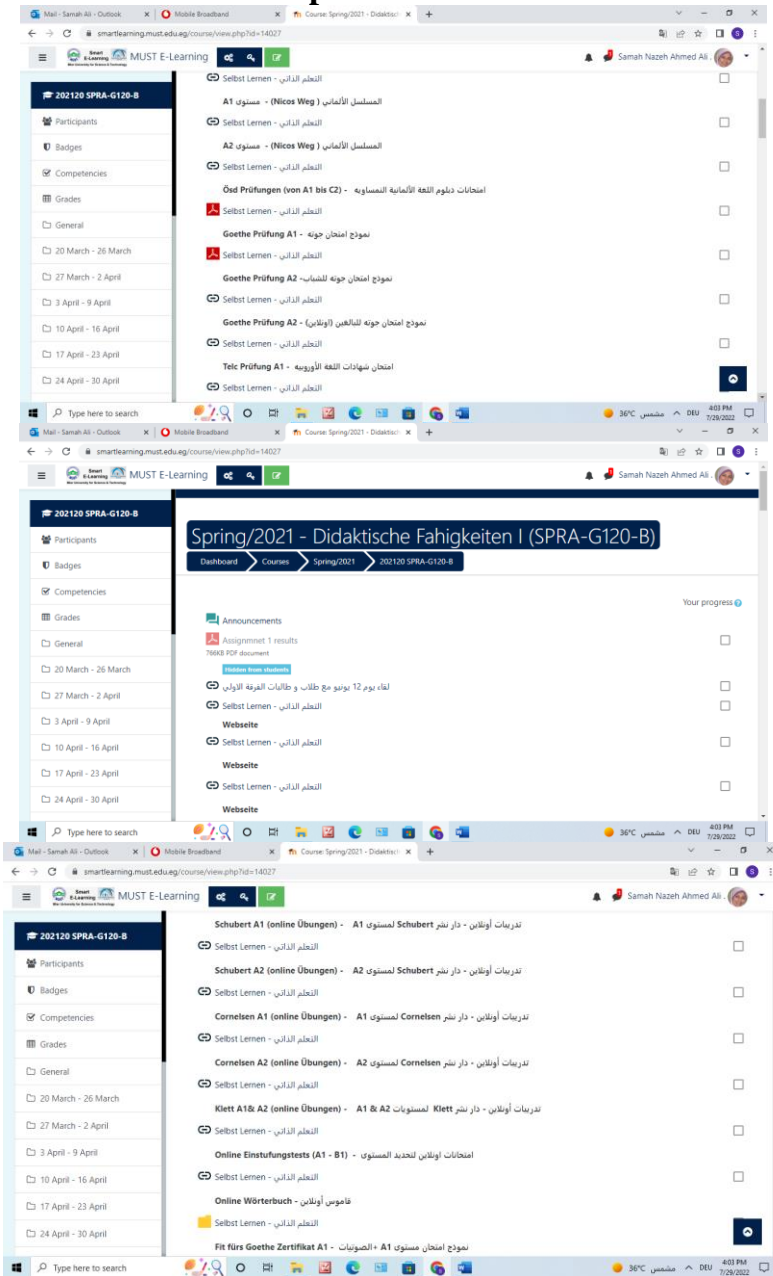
Mail - Samah Ali - Outlook | Mobile Broadband | Course: Spring/2021 - Didaktisch
smartlearning.must.edu.eg/course/view.php?id=14027
Smart E-Learning MUST E-Learning
Samah Nazeh Ahmed Ali

202120 SPRA-G120-B
Participants
Badges
Competencies
Grades
General
20 March - 26 March
27 March - 2 April
3 April - 9 April
10 April - 16 April
17 April - 23 April
24 April - 30 April

Selbst Lernen - التعلم الذاتي
المسلسل الألماني (Nicos Weg) - مستوى A1
Selbst Lernen - التعلم الذاتي
المسلسل الألماني (Nicos Weg) - مستوى A2
Selbst Lernen - التعلم الذاتي
Ösd Prüfungen (von A1 bis C2) - امتحانات دبلوم اللغة الألمانية النمساوية
Selbst Lernen - التعلم الذاتي
Goethe Prüfung A1 - نموذج امتحان جوته
Selbst Lernen - التعلم الذاتي
Goethe Prüfung A2 - نموذج امتحان جوته للشباب
Selbst Lernen - التعلم الذاتي
Goethe Prüfung A2 - نموذج امتحان جوته للبالغين (اونلاين)
Selbst Lernen - التعلم الذاتي
Telc Prüfung A1 - امتحان شهادات اللغة الأوروبية
Selbst Lernen - التعلم الذاتي

Type here to search
36°C مشمس DEU 4:03 PM 7/29/2022

Mail - Samah Ali - Outlook | Mobile Broadband | Course: Spring/2021 - Didaktisch
smartlearning.must.edu.eg/course/view.php?id=14027
Smart E-Learning MUST E-Learning
Samah Nazeh Ahmed Ali

202120 SPRA-G120-B
Participants
Badges
Competencies
Grades
General
20 March - 26 March
27 March - 2 April
3 April - 9 April
10 April - 16 April
17 April - 23 April
24 April - 30 April

Spring/2021 - Didaktische Fahigkeiten I (SPRA-G120-B)
Dashboard | Courses | Spring/2021 | 202120 SPRA-G120-B
Your progress
Announcements
Assignmnet 1 results
766KB PDF document
Hidden from students
لقاء يوم 12 يونيو مع طلاب و طالبات الفرقة الاولى
Selbst Lernen - التعلم الذاتي
Webseite
Selbst Lernen - التعلم الذاتي
Webseite
Selbst Lernen - التعلم الذاتي
Webseite

Type here to search
36°C مشمس DEU 4:03 PM 7/29/2022

Mail - Samah Ali - Outlook | Mobile Broadband | Course: Spring/2021 - Didaktisch
smartlearning.must.edu.eg/course/view.php?id=14027
Smart E-Learning MUST E-Learning
Samah Nazeh Ahmed Ali

202120 SPRA-G120-B
Participants
Badges
Competencies
Grades
General
20 March - 26 March
27 March - 2 April
3 April - 9 April
10 April - 16 April
17 April - 23 April
24 April - 30 April

Schubert A1 (online Übungen) - تدريبات أونلاين - دار نشر Schubert لمستوى A1
Selbst Lernen - التعلم الذاتي
Schubert A2 (online Übungen) - تدريبات أونلاين - دار نشر Schubert لمستوى A2
Selbst Lernen - التعلم الذاتي
Cornelsen A1 (online Übungen) - تدريبات أونلاين - دار نشر Cornelsen لمستوى A1
Selbst Lernen - التعلم الذاتي
Cornelsen A2 (online Übungen) - تدريبات أونلاين - دار نشر Cornelsen لمستوى A2
Selbst Lernen - التعلم الذاتي
Klett A1& A2 (online Übungen) - تدريبات أونلاين - دار نشر Klett لمستويات A1 & A2
Selbst Lernen - التعلم الذاتي
Online Einstufungstests (A1 - B1) - امتحانات اونلاين لتحديد المستوى
Selbst Lernen - التعلم الذاتي
Online Wörterbuch - قاموس أونلاين
Selbst Lernen - التعلم الذاتي
Fit fürs Goethe Zertifikat A1 - نموذج امتحان مستوى A1+الصوتيات

Type here to search
36°C مشمس DEU 4:03 PM 7/29/2022